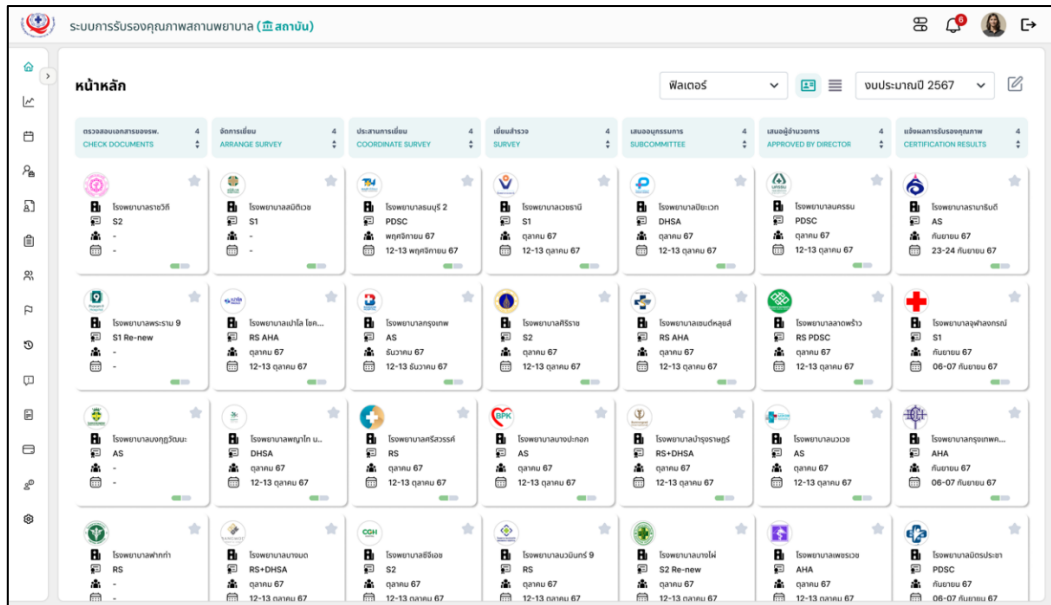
ระบบการรับรองคุณภาพสถานพยาบาล (สถาบัน)

6

หน้าหลัก

ฟิลเตอร์

งบประมาณปี 2567

| ตรวจสอบเอกสารของรพ. 4 CHECK DOCUMENTS | จัดการเยี่ยม 4 ARRANGE SURVEY | ประสานการเยี่ยม 4 COORDINATE SURVEY | เยี่ยมสำรวจ 4 SURVEY | เสนออนุกรรมการ 4 SUBCOMMITTEE | เสนอผู้อำนวยการ 4 APPROVED BY DIRECTOR | แจ้งผลการรับรองคุณภาพ 4 CERTIFICATION RESULTS |
|---|---|---|---|---|---|---|

โรงพยาบาลราชวิถี
S2
-
-

โรงพยาบาลสมิติเวช
S1
-
-

โรงพยาบาลธนบุรี 2
PDSC
พฤศจิกายน 67
12-13 พฤศจิกายน 67

โรงพยาบาลเวชธานี
S1
ตุลาคม 67
12-13 ตุลาคม 67

โรงพยาบาลปิยะเวท
DHSA
ตุลาคม 67
12-13 ตุลาคม 67

โรงพยาบาลนครธน
PDSC
ตุลาคม 67
12-13 ตุลาคม 67

โรงพยาบาลรามาธิบดี
AS
กันยายน 67
23-24 กันยายน 67

โรงพยาบาลพระราม 9
S1 Re-new
-
-

โรงพยาบาลเปาโล โชค...
RS AHA
ตุลาคม 67
12-13 ตุลาคม 67

โรงพยาบาลกรุงเทพ
AS
ธันวาคม 67
12-13 ธันวาคม 67

โรงพยาบาลศิริราช
S2
ตุลาคม 67
12-13 ตุลาคม 67

โรงพยาบาลเซนต์หลุยส์
RS AHA
ตุลาคม 67
12-13 ตุลาคม 67

โรงพยาบาลลาดพร้าว
RS PDSC
ตุลาคม 67
12-13 ตุลาคม 67

โรงพยาบาลจุฬาลงกรณ์
S1
กันยายน 67
06-07 กันยายน 67

โรงพยาบาลบางกรุวัฒนะ
AS
-
-

โรงพยาบาลพญาไท บ...
DHSA
ตุลาคม 67
12-13 ตุลาคม 67

โรงพยาบาลศรีสวรรค์
RS
ตุลาคม 67
12-13 ตุลาคม 67

BPK
โรงพยาบาลบางปะกอก
AS
ตุลาคม 67
12-13 ตุลาคม 67

โรงพยาบาลบำรุงราษฎร์
RS+DHSA
ตุลาคม 67
12-13 ตุลาคม 67

โรงพยาบาลนวเวช
AS
ตุลาคม 67
12-13 ตุลาคม 67

โรงพยาบาลกรุงเทพค...
AHA
กันยายน 67
06-07 กันยายน 67

โรงพยาบาลฟากท่า
RS
-
-

โรงพยาบาลบางมด
RS+DHSA
ตุลาคม 67
12-13 ตุลาคม 67

CGH
โรงพยาบาลซีจีเอช
S2
ตุลาคม 67
12-13 ตุลาคม 67

โรงพยาบาลนวมินทร์ 9
RS
ตุลาคม 67
12-13 ตุลาคม 67

โรงพยาบาลบางไผ่
S2 Re-new
ตุลาคม 67
12-13 ตุลาคม 67

โรงพยาบาลเพชรเวช
AHA
ตุลาคม 67
12-13 ตุลาคม 67

โรงพยาบาลมิตรประชา
PDSC
กันยายน 67
06-07 กันยายน 67